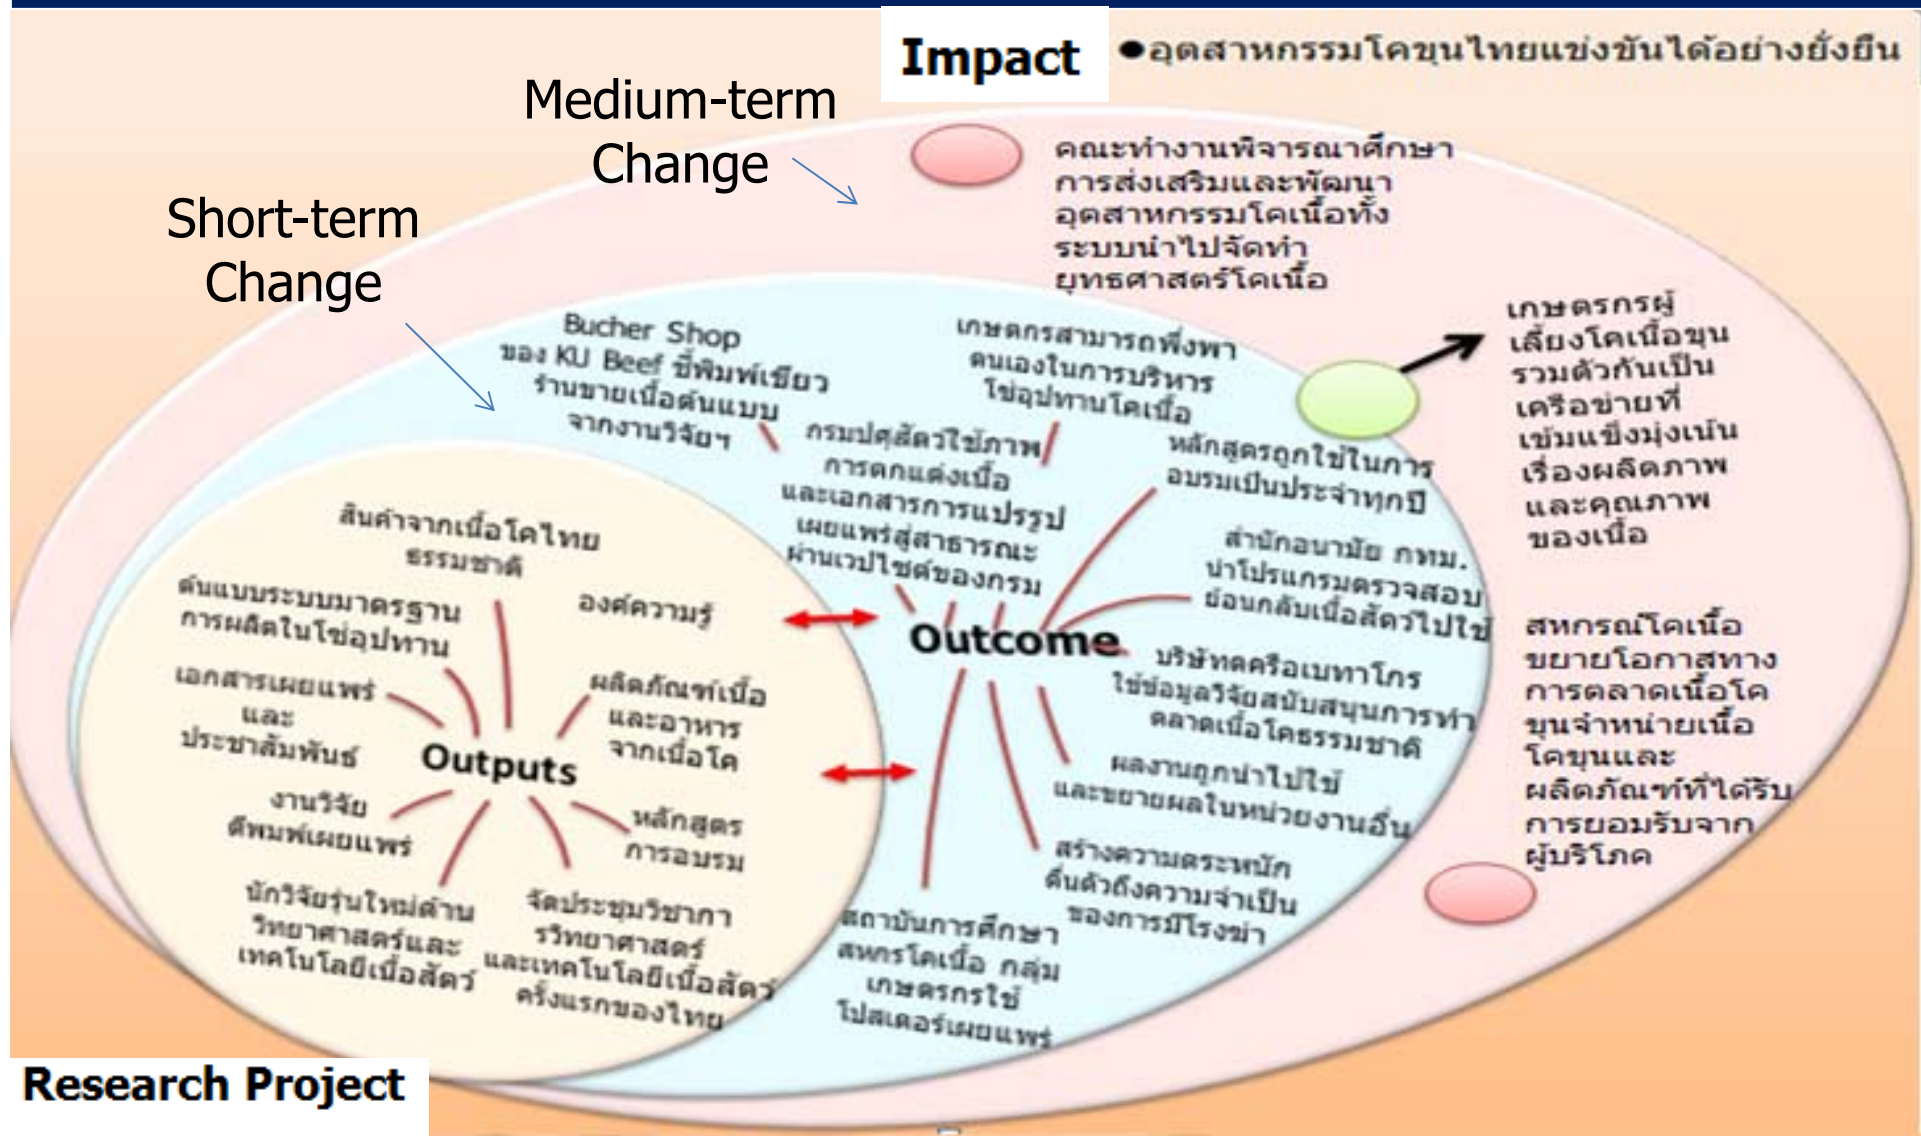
Impact
●อุตสาหกรรมโคขุนไทยแข่งขันได้อย่างยั่งยืน

Medium-term Change

Short-term Change

คณะทำงานพิจารณาศึกษาการส่งเสริมและพัฒนาอุตสาหกรรมโคเนื้อทั้งระบบนำไปจัดทำยุทธศาสตร์โคเนื้อ

เกษตรกรผู้เลี้ยงโคเนื้อขุนรวมตัวกันเป็นเครือข่ายที่เข้มแข็งมุ่งเน้นเรื่องผลิตภาพและคุณภาพของเนื้อ

สหกรณ์โคเนื้อขยายโอกาสทางการตลาดเนื้อโคขุนจำหน่ายเนื้อโคขุนและผลิตภัณฑ์ที่ได้รับการยอมรับจากผู้บริโภค

Bucher Shop ของ KU Beef ชี้พิมพ์เขียวร้านขายเนื้อต้นแบบจากงานวิจัยฯ

เกษตกรสามารถพึ่งพาตนเองในการบริหารโซ่อุปทานโคเนื้อ

กรมปศุสัตว์ใช้ภาพการตกแต่งเนื้อและเอกสารการแปรรูปเผยแพร่สู่สาธารณะผ่านเวปไซต์ของกรม

หลักสูตรถูกใช้ในการอบรมเป็นประจำทุกปี

สำนักอนามัย กทม. นำโปรแกรมตรวจสอบย้อนกลับเนื้อสัตว์ไปใช้

Outcome

บริษัทครีอเบทาโกรใช้ข้อมูลวิจัยสนับสนุนการทำตลาดเนื้อโคธรรมชาติ

ผลงานถูกนำไปใช้และขยายผลในหน่วยงานอื่น

สร้างความตระหนักคืนตัวถึงความจำเป็นของการมีโรงฆ่า

สถาบันการศึกษา สหกรโคเนื้อ กลุ่มเกษตรกรใช้โปสเตอร์เผยแพร่

สินค้าจากเนื้อโคไทยธรรมชาติ

ต้นแบบระบบมาตรฐานการผลิตในโซ่อุปทาน

องค์ความรู้

เอกสารเผยแพร่และประชาสัมพันธ์

Outputs

ผลิตภัณฑ์เนื้อและอาหารจากเนื้อโค

งานวิจัยตีพิมพ์เผยแพร่

หลักสูตรการอบรม

นักวิจัยรุ่นใหม่ด้านวิทยาศาสตร์และเทคโนโลยีเนื้อสัตว์

จัดประชุมวิชาการวิทยาศาสตร์และเทคโนโลยีเนื้อสัตว์ครั้งแรกของไทย

Research Project